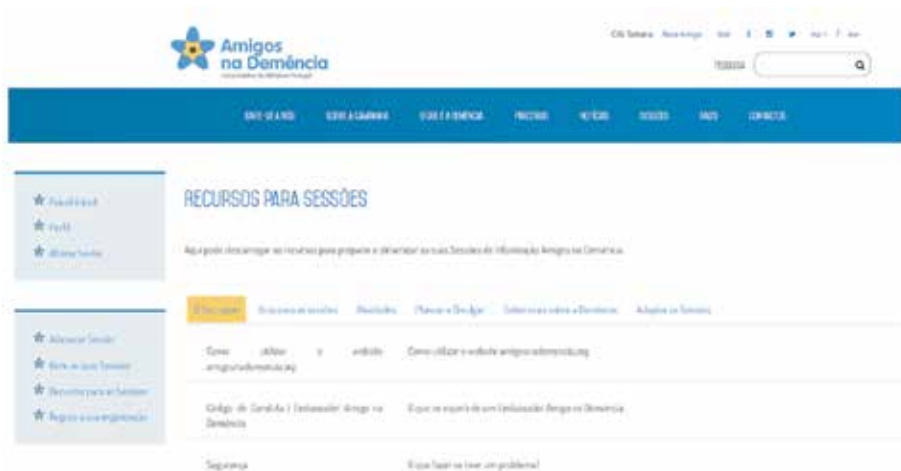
Amigos na Demência

Pesquisa

RECURSOS PARA SESSÕES

Aqui pode descarregar os recursos para preparar e dinamizar as suas Sessões de Informação Amigos na Demência.

O Essencial

Como utilizar o website amigosnademencia.org | Como utilizar o website amigosnademencia.org

Código de Conduta | Embaixador Amigo na Demência | O que se espera de um Embaixador Amigo na Demência

Segurança | O que fazer se tiver um problema!